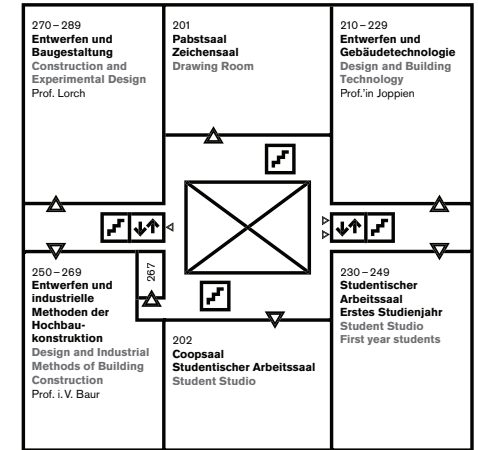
270 – 289
Entwerfen und Baugestaltung
Construction and Experimental Design
Prof. Lorch

201
Pabstsaal
Zeichensaal
Drawing Room

210 – 229
Entwerfen und Gebäudetechnologie
Design and Building Technology
Prof.'in Joppien

250 – 269
Entwerfen und industrielle Methoden der Hochbaukonstruktion
Design and Industrial Methods of Building Construction
Prof. i. V. Baur

267

230 – 249
Studentischer Arbeitssaal
Erstes Studienjahr
Student Studio
First year students

202
Coopsaal
Studentischer Arbeitssaal
Student Studio